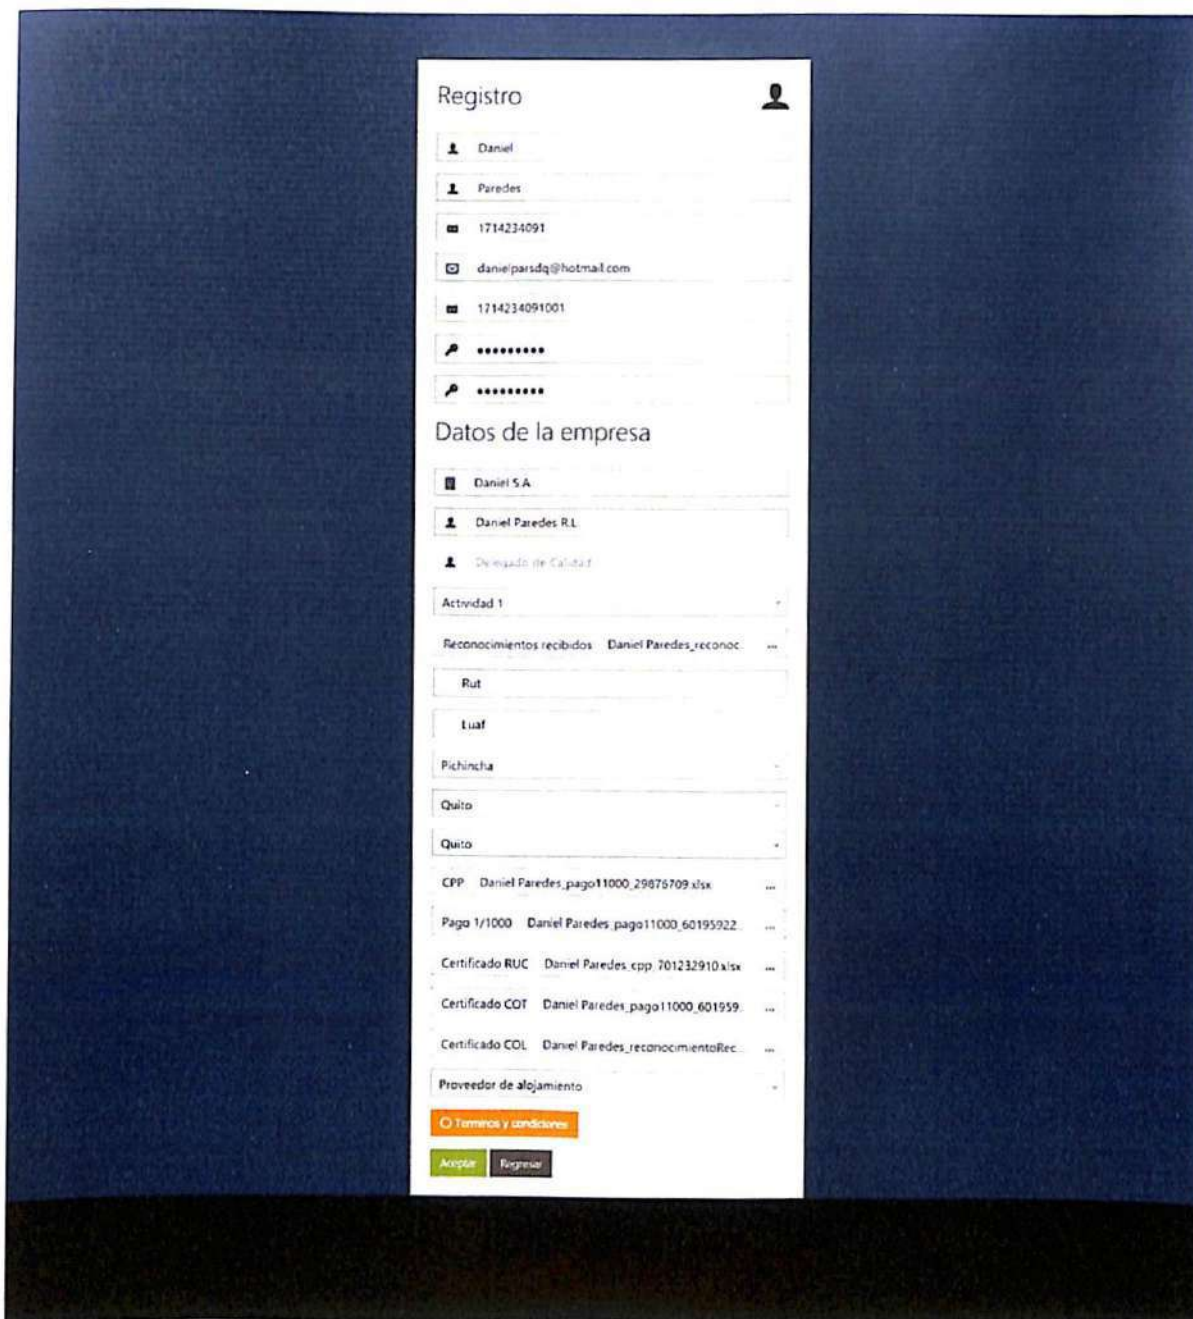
Registro

Daniel

Paredes

1714234091

danielparsdq@hotmail.com

1714234091001

•••••••••

•••••••••

Datos de la empresa

Daniel S.A.

Daniel Paredes R.L

Delegado de Calidad

Actividad 1

Reconocimientos recibidos Daniel Paredes_reconoc. ...

Rut

Luaf

Pichincha

Quito

Quito

CPP Daniel Paredes_pago11000_29876709.xlsx ...

Pago 1/1000 Daniel Paredes_pago11000_60195922. ...

Certificado RUC Daniel Paredes_cpp_701232910.xlsx ...

Certificado COT Daniel Paredes_pago11000_601959. ...

Certificado COL Daniel Paredes_reconocimientoRec. ...

Proveedor de alojamiento

Terminos y condiciones

Aceptar Regresar